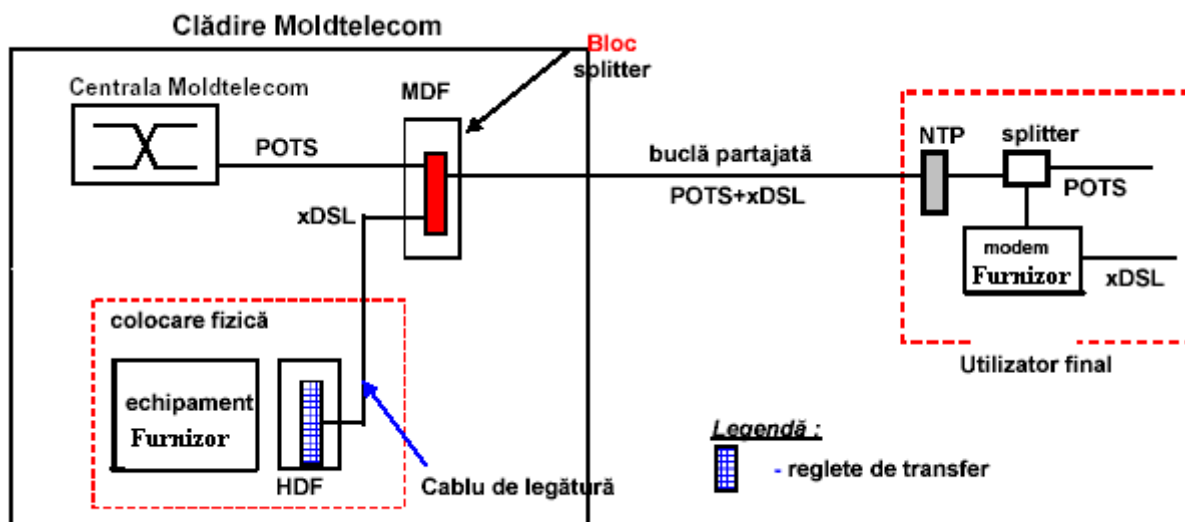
Clădire Moldtelecom

Bloc splitter

Centrala Moldtelecom

MDF

POTS

xDSL

buclă partajată

POTS+xDSL

NTP

splitter

POTS

modem

Furnizor

xDSL

Utilizator final

colocare fizică

echipament

Furnizor

HDF

Cablu de legătură

Legendă :

- reglete de transfer